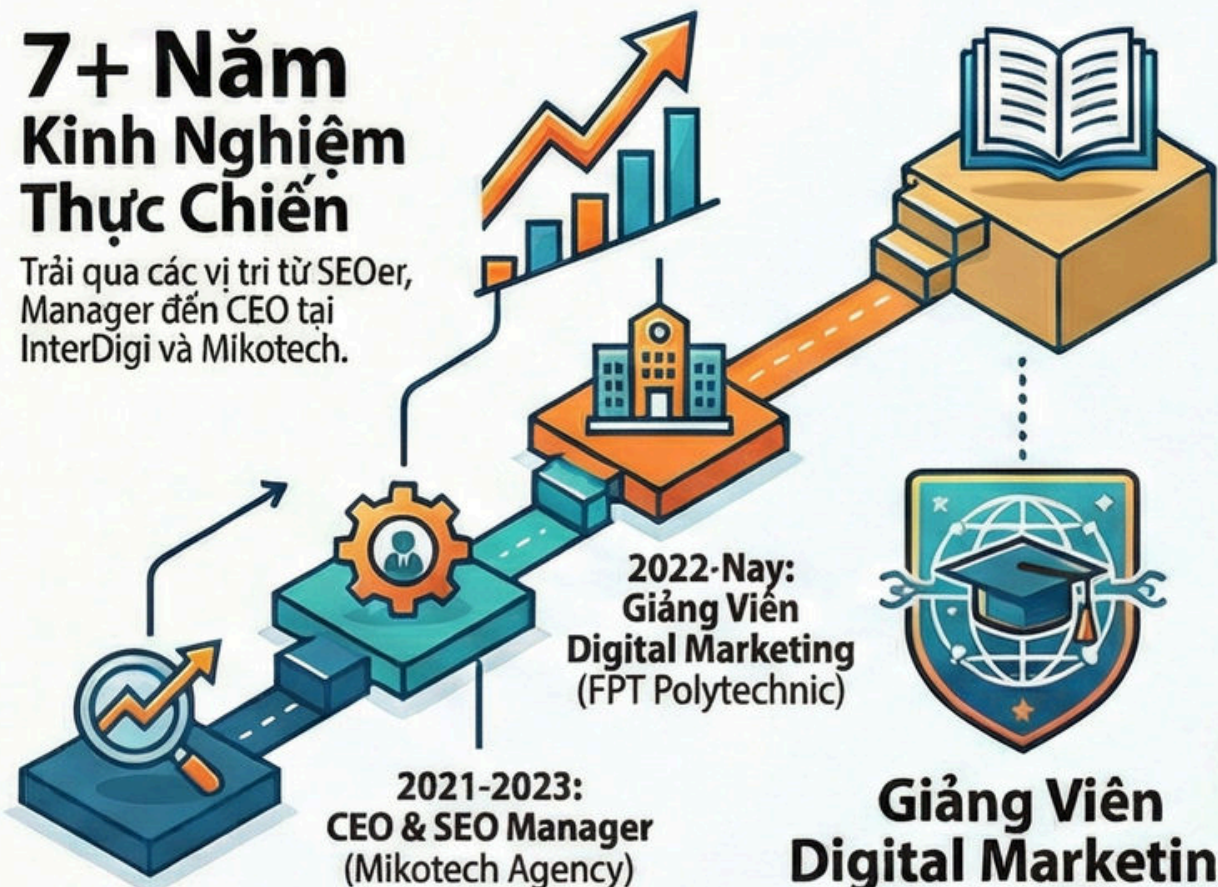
7+ Năm
Kinh Nghiệm
Thực Chiến

Trải qua các vị tri từ SEOer, Manager đến CEO tại InterDigi và Mikotech.

2022-Nay:
Giảng Viên
Digital Marketing
(FPT Polytechnic)

2021-2023:
CEO & SEO Manager
(Mikotech Agency)

Giảng Viên
Digital Marketin